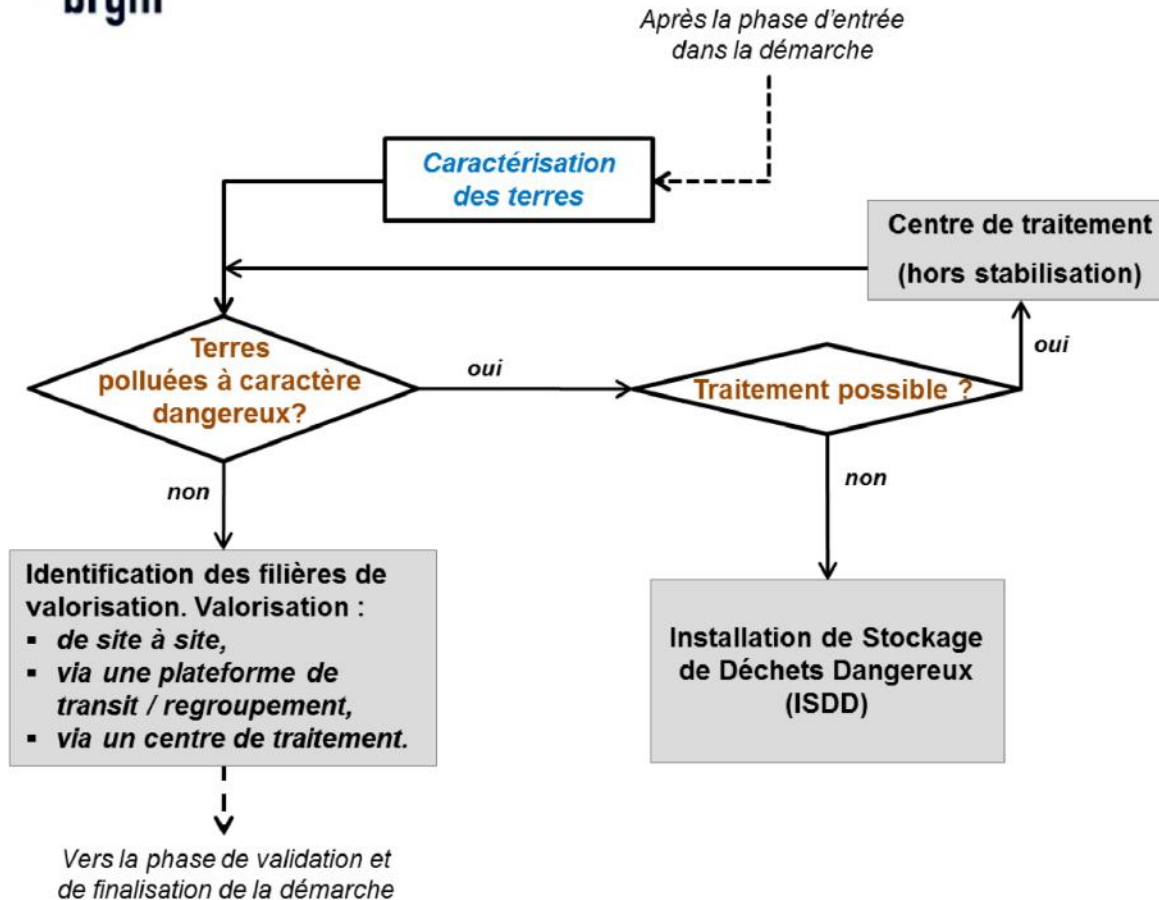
brgm

Après la phase d'entrée dans la démarche

Caractérisation des terres

Centre de traitement (hors stabilisation)

Terres polluées à caractère dangereux?

oui

Traitement possible ?

oui

non

non

Identification des filières de valorisation. Valorisation :
▪ de site à site,
▪ via une plateforme de transit / regroupement,
▪ via un centre de traitement.

Installation de Stockage de Déchets Dangereux (ISDD)

Vers la phase de validation et de finalisation de la démarche